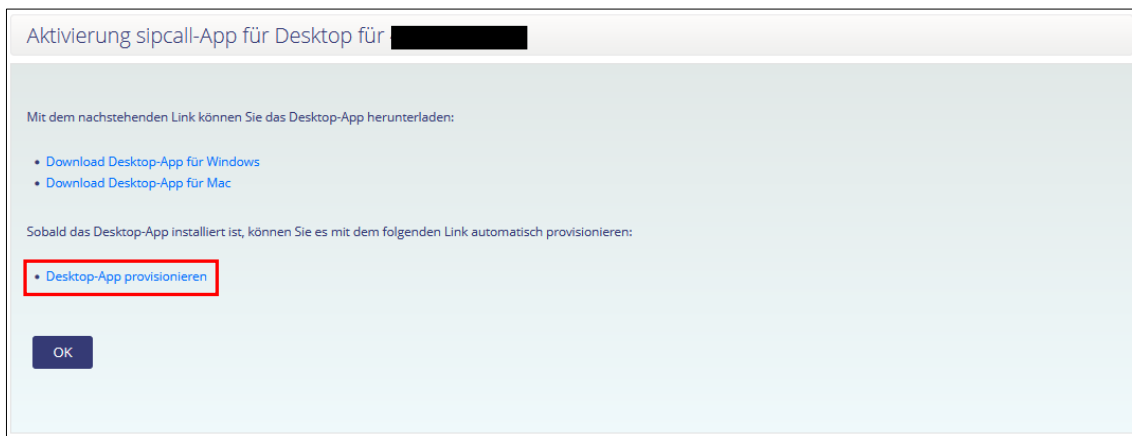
Aktivierung sipcall-App für Desktop für

Mit dem nachstehenden Link können Sie das Desktop-App herunterladen:

- Download Desktop-App für Windows
- Download Desktop-App für Mac

Sobald das Desktop-App installiert ist, können Sie es mit dem folgenden Link automatisch provisionieren:

- Desktop-App provisionieren

OK